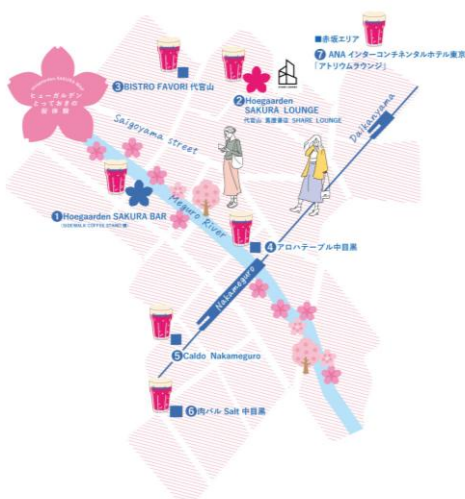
Hoegaarden SAKURA MAP
ヒューガルデン とっておきの 桜体験

3 BISTRO FAVORI 代官山

2 Hoegaarden SAKURA LOUNGE
代官山 蔦屋書店 SHARE LOUNGE

■赤坂エリア
7 ANA インターコンチネンタルホテル東京 「アトリウムラウンジ」

Saigoyama street

Daikanyama

Meguro River

1 Hoegaarden SAKURA BAR
(SIDEWALK COFFEE STAND 内)

4 アロハテーブル中目黒

Nakameguro

5 Caldo Nakameguro

6 肉バル Salt 中目黒